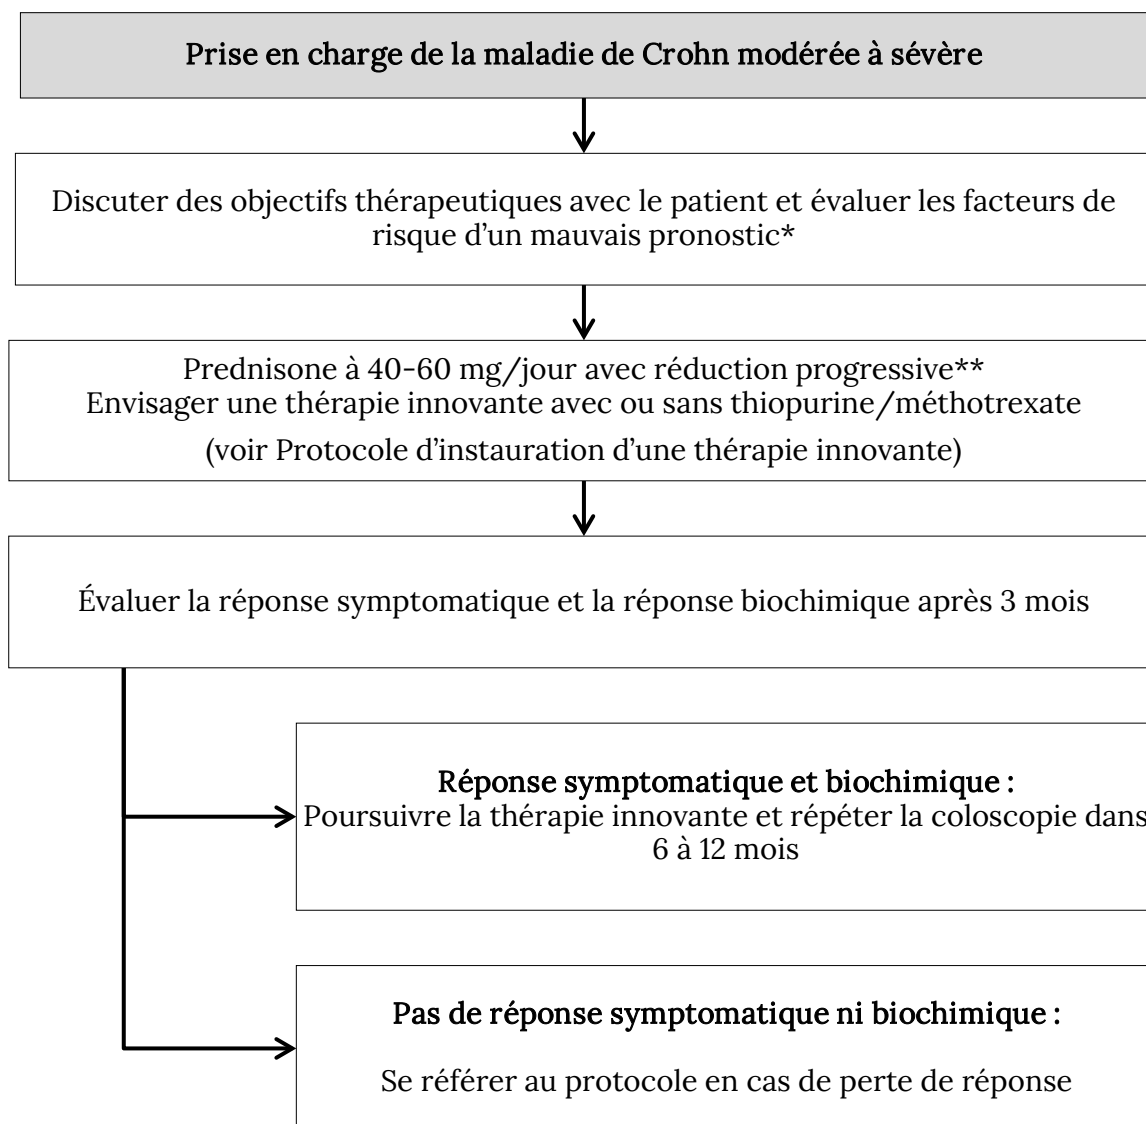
Prise en charge de la maladie de Crohn modérée à sévère

Discuter des objectifs thérapeutiques avec le patient et évaluer les facteurs de risque d'un mauvais pronostic*

Prednisone à 40-60 mg/jour avec réduction progressive**
Envisager une thérapie innovante avec ou sans thiopurine/méthotrexate
(voir Protocole d'instauration d'une thérapie innovante)

Évaluer la réponse symptomatique et la réponse biochimique après 3 mois

Réponse symptomatique et biochimique :
Poursuivre la thérapie innovante et répéter la coloscopie dans 6 à 12 mois

Pas de réponse symptomatique ni biochimique :
Se référer au protocole en cas de perte de réponse